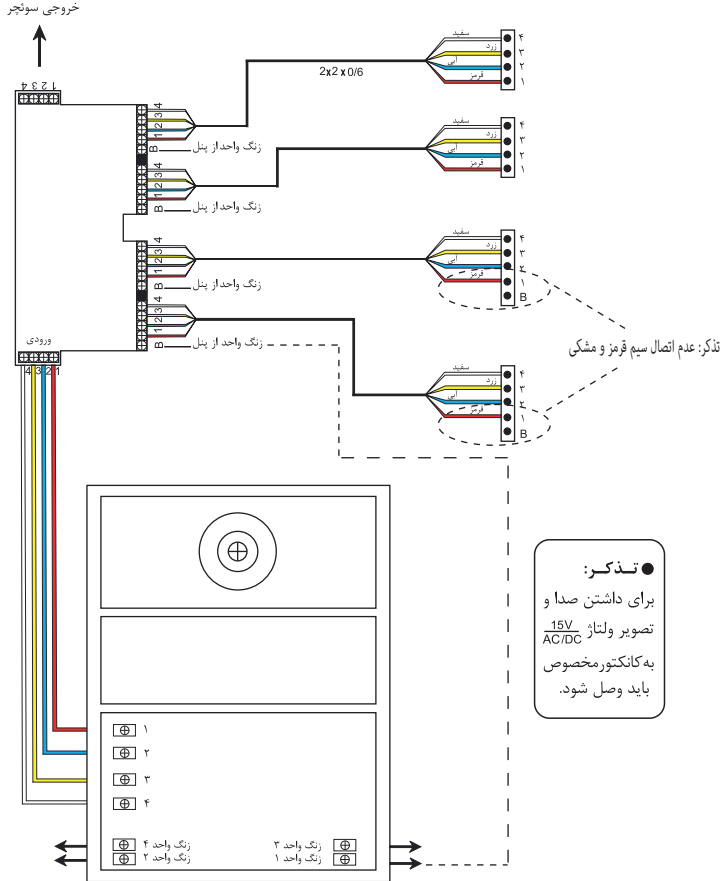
خروجی سوئچر

1 2 3 4

4 3 2 1 B زنگ واحد از پنل

4 3 2 1 B زنگ واحد از پنل

4 3 2 1 B زنگ واحد از پنل

4 3 2 1 B زنگ واحد از پنل

ورودی

4 3 2 1

2x2 x 0/6

سفید ۴
زرد ۳
آبی ۲
قرمز ۱

سفید ۴
زرد ۳
آبی ۲
قرمز ۱

سفید ۴
زرد ۳
آبی ۲
قرمز ۱
B

سفید ۴
زرد ۳
آبی ۲
قرمز ۱
B

تذکر: عدم اتصال سیم قرمز و مشکی

● تذکر:
برای داشتن صدا و تصویر ولتاژ $\frac{15V}{AC/DC}$ به‌کانکتورمخصوص باید وصل شود.

۱
۲
۳
۴

زنگ واحد ۴
زنگ واحد ۲
زنگ واحد ۳
زنگ واحد ۱